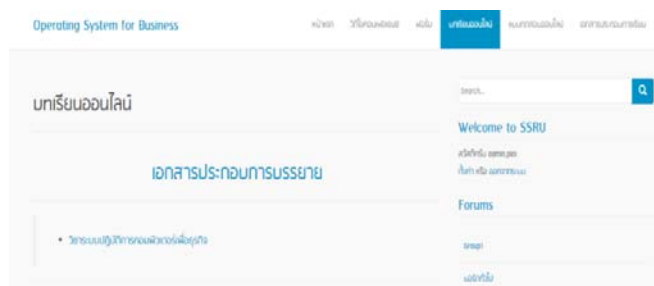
Operating System for Business

หน้าแรก วีดีโอบนยูทูบ ฟอรัม บทเรียนออนไลน์ แบบทดสอบออนไลน์ เอกสารประกอบการสอน

บทเรียนออนไลน์

เอกสารประกอบการบรรยาย

• วิชาระบบปฏิบัติการคอมพิวเตอร์เพื่อธุรกิจ

Search...

Welcome to SSRU

สวัสดีครับ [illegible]

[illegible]

Forums

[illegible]

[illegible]